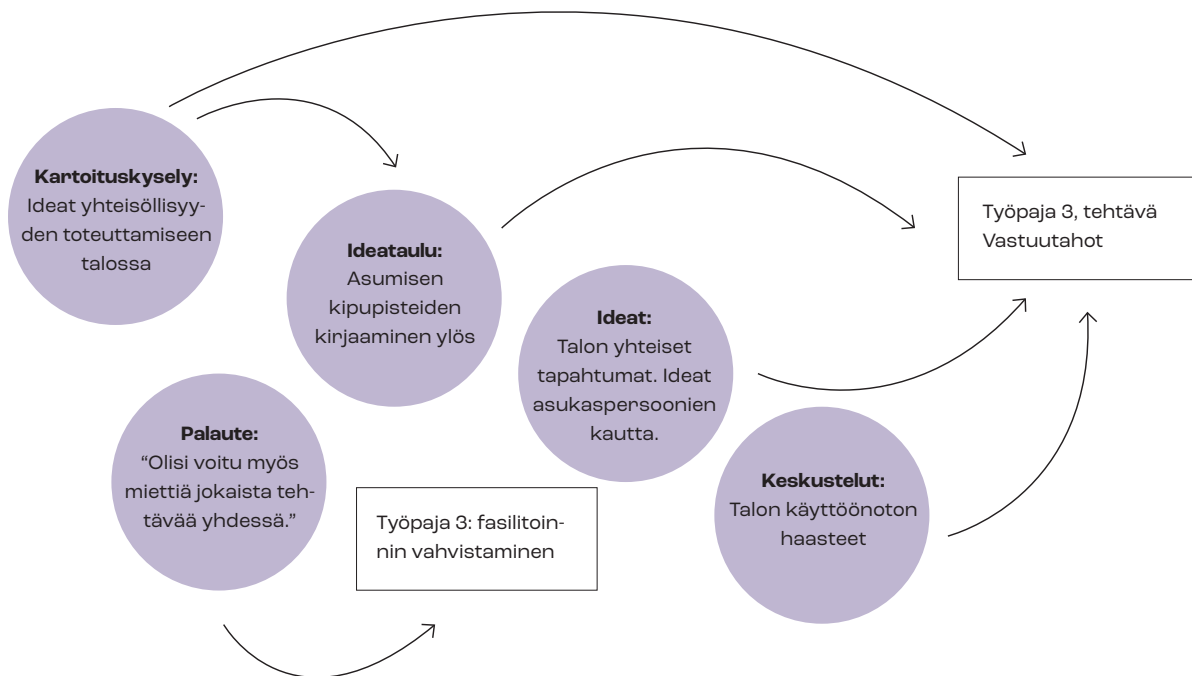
Kartoituskysely:
Ideat yhteisöllisyyden toteuttamiseen talossa

Ideataulu:
Asumisen kipupisteiden kirjaaminen ylös

Ideat:
Talon yhteiset tapahtumat. Ideat asukaspersoonien kautta.

Työpaja 3, tehtävä
Vastuutahot

Palaute:
"Olisi voitu myös miettiä jokaista tehtävää yhdessä."

Työpaja 3: fasilitoinnin vahvistaminen

Keskustelut:
Talon käyttöönoton haasteet